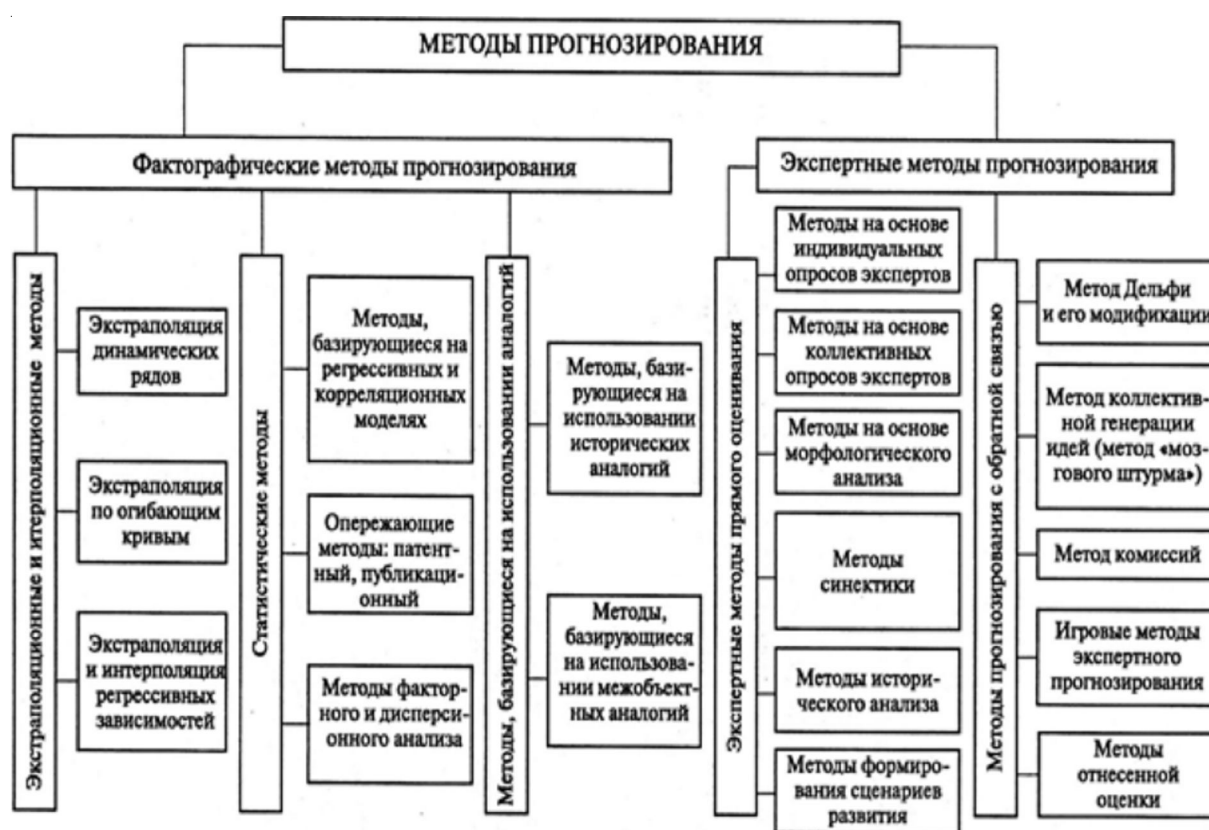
МЕТОДЫ ПРОГНОЗИРОВАНИЯ

Фактографические методы прогнозирования

Экстраполяционные и итерполяционные методы

Экстраполяция динамических рядов

Экстраполяция по огибающим кривым

Экстраполяция и интерполяция регрессивных зависимостей

Статистические методы

Методы, базирующиеся на регрессивных и корреляционных моделях

Опережающие методы: патентный, публикационный

Методы факторного и дисперсионного анализа

Методы, базирующиеся на использовании аналогий

Методы, базирующиеся на использовании исторических аналогий

Методы, базирующиеся на использовании межобъектных аналогий

Экспертные методы прогнозирования

Экспертные методы прямого оценивания

Методы на основе индивидуальных опросов экспертов

Методы на основе коллективных опросов экспертов

Методы на основе морфологического анализа

Методы синектики

Методы исторического анализа

Методы формирования сценариев развития

Методы прогнозирования с обратной связью

Метод Дельфи и его модификации

Метод коллективной генерации идей (метод «мозгового штурма»)

Метод комиссий

Игровые методы экспертного прогнозирования

Методы отнесенной оценки